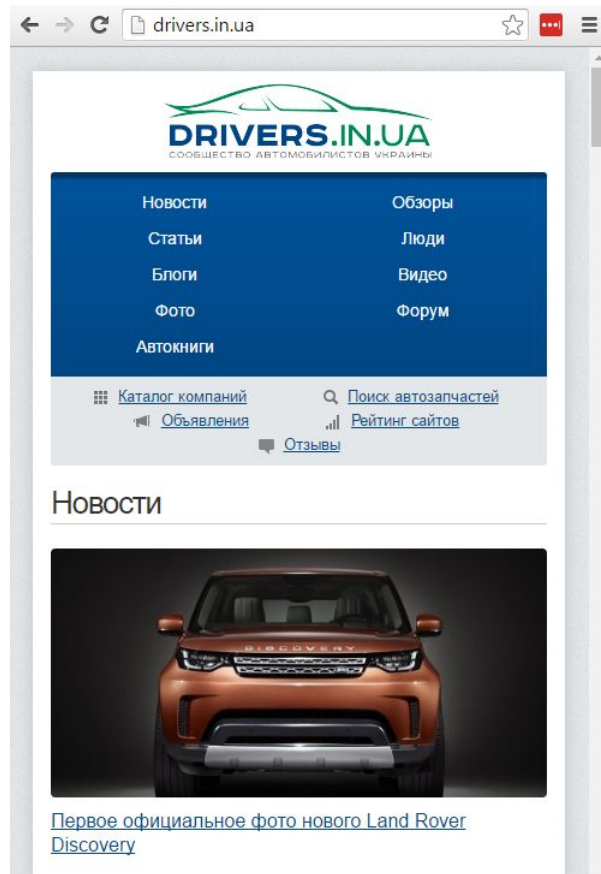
drivers.in.ua

DRIVERS.IN.UA
СООБЩЕСТВО АВТОМОБИЛИСТОВ УКРАИНЫ

Новости
Обзоры
Статьи
Люди
Блоги
Видео
Фото
Форум
Автокниги

Каталог компаний
Поиск автозапчастей
Объявления
Рейтинг сайтов
Отзывы

Новости

DISCOVERY

Первое официальное фото нового Land Rover Discovery